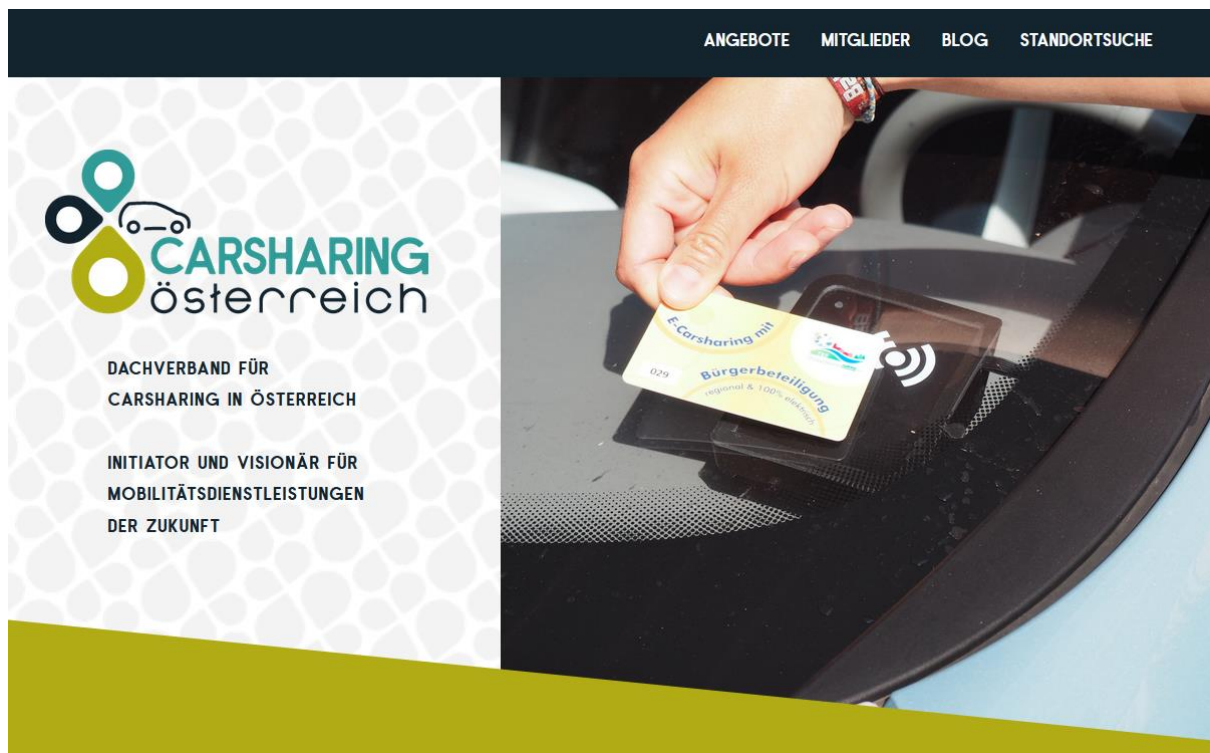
ANGEBOTE MITGLIEDER BLOG STANDORTSUCHE

CARSHARING österreich

DACHVERBAND FÜR CARSHARING IN ÖSTERREICH

INITIATOR UND VISIONÄR FÜR MOBILITÄTSDIENSTLEISTUNGEN DER ZUKUNFT

E-Carsharing mit Bürgerbeteiligung regional & 100% elektrisch

029